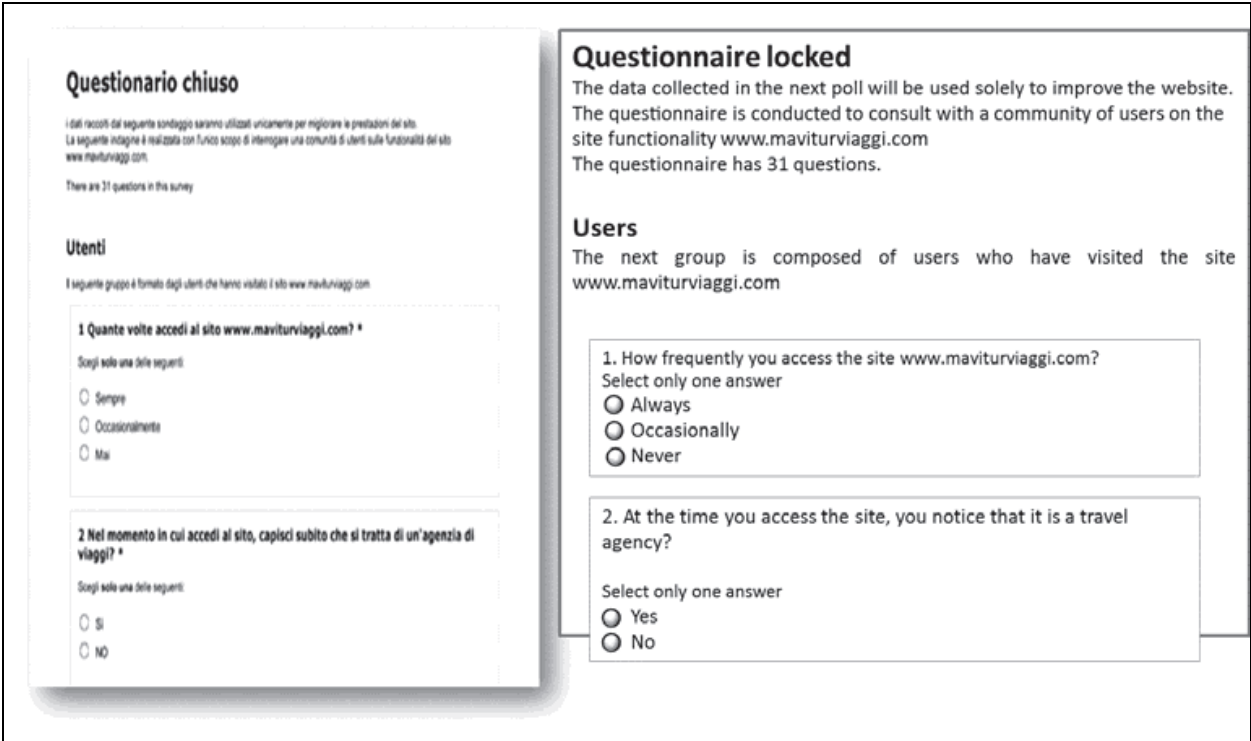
Questionario chiuso

i dati raccolti dal seguente sondaggio saranno utilizzati unicamente per migliorare le prestazioni del sito.
La seguente indagine è realizzata con l'unico scopo di interrogare una comunità di utenti sulle funzionalità del sito www.maviturviaggi.com.

There are 31 questions in this survey

Utenti

Il seguente gruppo è formato dagli utenti che hanno visitato il sito www.maviturviaggi.com

1 Quante volte accedi al sito www.maviturviaggi.com? *

Scegli solo una delle seguenti:

Sempre

Occasionalmente

Mai

2 Nel momento in cui accedi al sito, capisci subito che si tratta di un'agenzia di viaggi? *

Scegli solo una delle seguenti:

Sì

NO

Questionnaire locked

The data collected in the next poll will be used solely to improve the website. The questionnaire is conducted to consult with a community of users on the site functionality www.maviturviaggi.com
The questionnaire has 31 questions.

Users

The next group is composed of users who have visited the site www.maviturviaggi.com

1. How frequently you access the site www.maviturviaggi.com?
Select only one answer
Always
Occasionally
Never

2. At the time you access the site, you notice that it is a travel agency?

Select only one answer
Yes
No